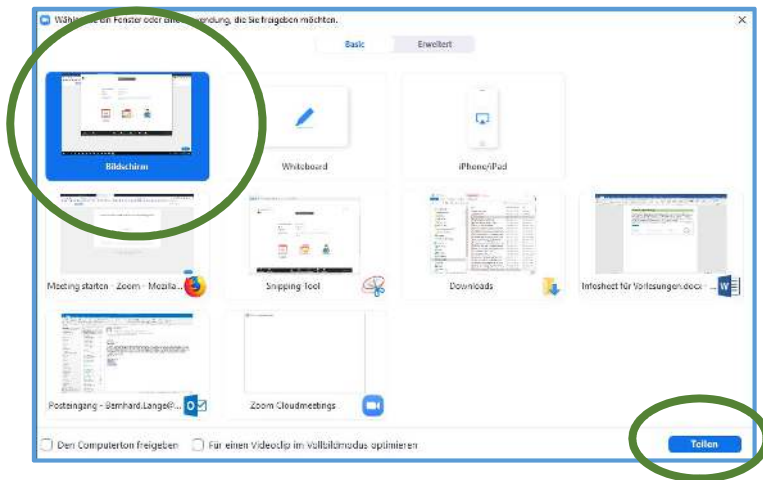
Wählen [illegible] ein Fenster oder eine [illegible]wendung, die Sie freigeben möchten.

Basic
Erweitert

Bildschirm
Whiteboard
iPhone/iPad

Meeting starten - Zoom - Mozilla ...
Snipping Tool
Downloads
Infosheet für Vorlesungen.docx ...

Posteingang - Bernhard.Lange@...
Zoom Cloudmeetings

Den Computerton freigeben
Für einen Videoclip im Vollbildmodus optimieren

Teilen